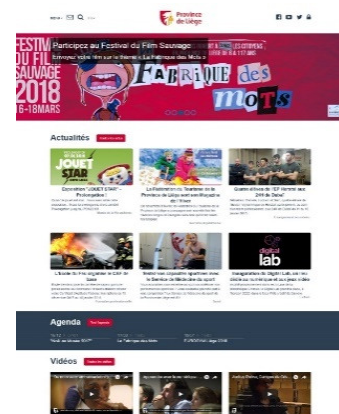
Province de Liège

Participez au Festival du Film Sauvage
Envoyez votre film sur le thème « La Fabrique des Mots »

FESTIVAL DU FILM SAUVAGE 2018 16-18 MARS

FABRIQUE des MOTS

Actualités

Exposition "JOUET STAR" - Prolongation !

La Fédération du Tourisme de la Province de Liège veut son maillage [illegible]

Quatre élèves de l'EP formés aux Défis de Demain

L'école du Feu organise le CAP de Gaza

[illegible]

Inauguration de Digital Lab

digital lab

Agenda

Vidéos